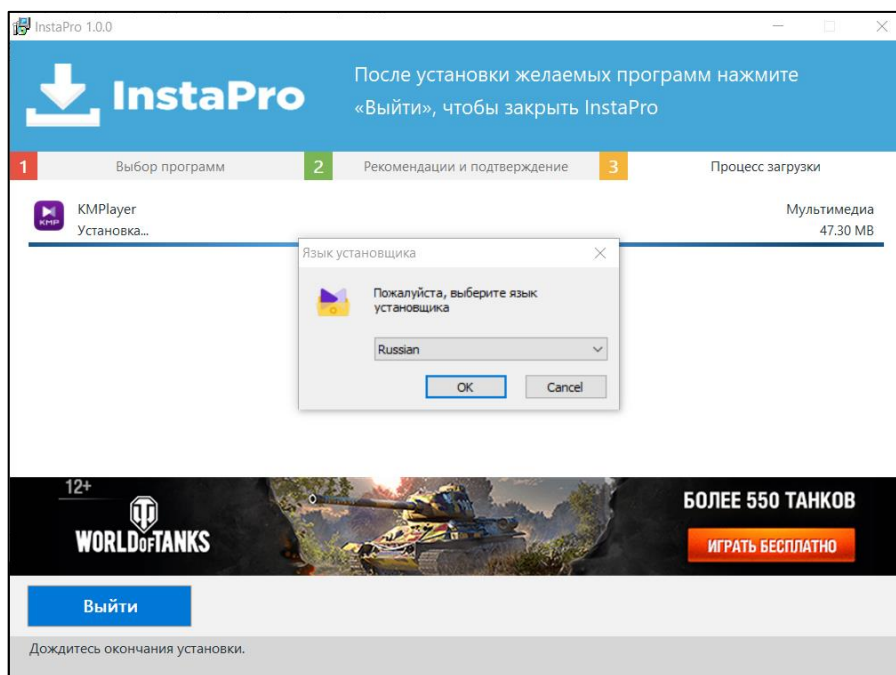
InstaPro 1.0.0

InstaPro

После установки желаемых программ нажмите «Выйти», чтобы закрыть InstaPro

1 Выбор программ
2 Рекомендации и подтверждение
3 Процесс загрузки

KMP
KMPlayer
Установка...

Мультимедиа
47.30 MB

Язык установщика

Пожалуйста, выберите язык установщика

Russian

OK
Cancel

12+
WORLD OF TANKS
БОЛЕЕ 550 ТАНКОВ
ИГРАТЬ БЕСПЛАТНО

Выйти

Дождитесь окончания установки.